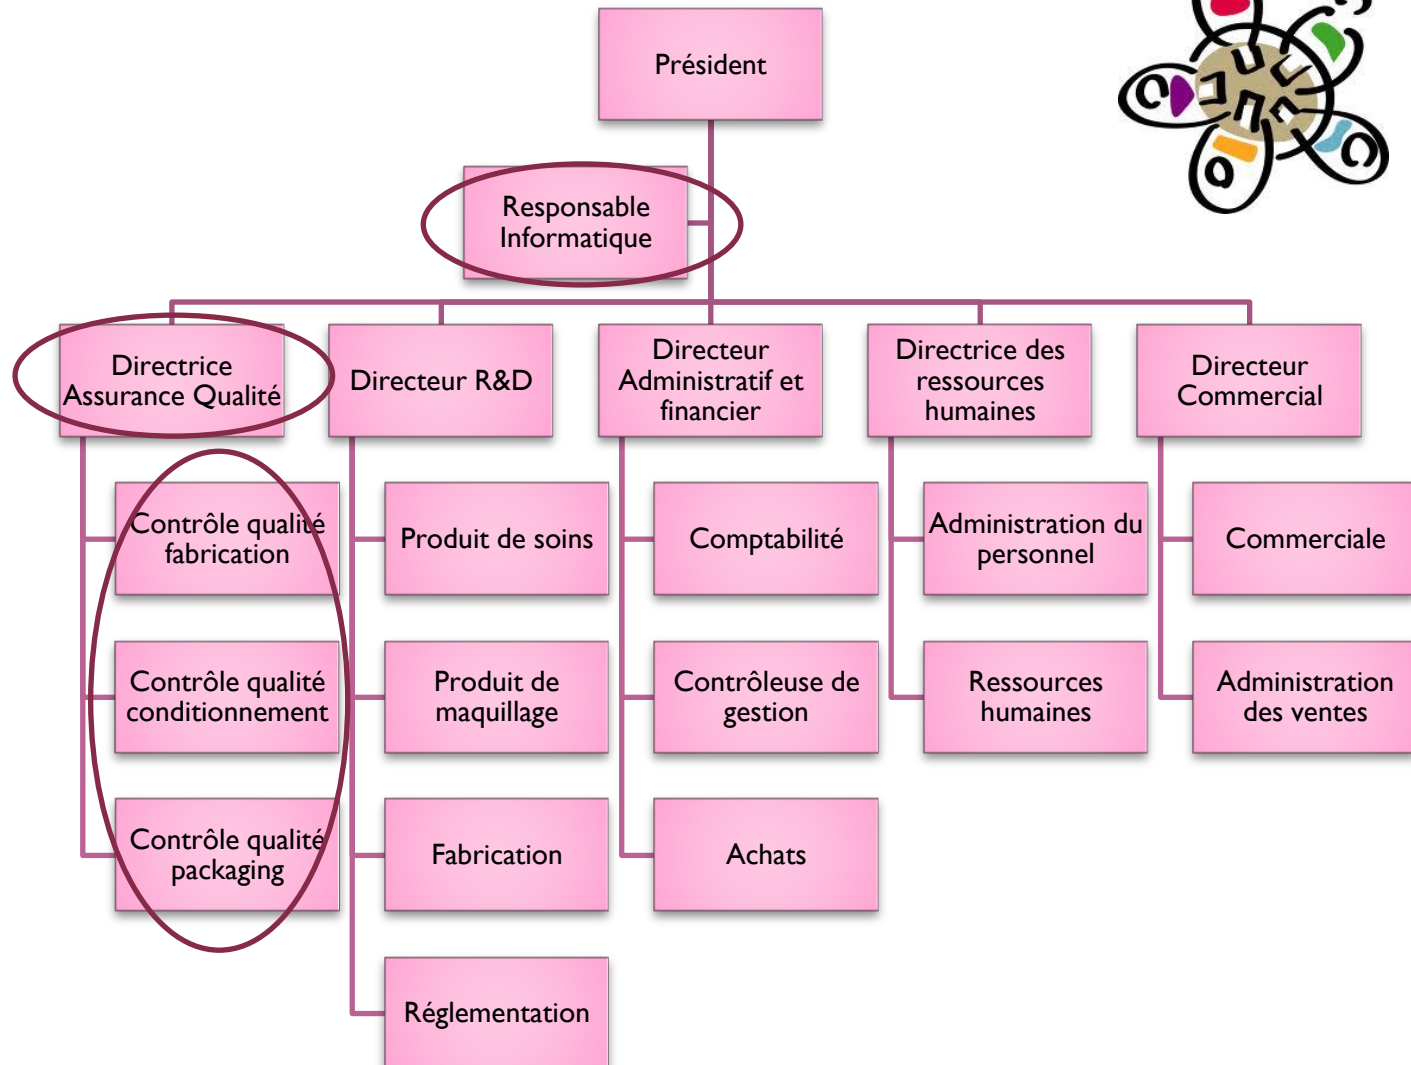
Président

Responsable Informatique

Directrice Assurance Qualité

Directeur R&D

Directeur Administratif et financier

Directrice des ressources humaines

Directeur Commercial

Contrôle qualité fabrication

Contrôle qualité conditionnement

Contrôle qualité packaging

Produit de soins

Produit de maquillage

Fabrication

Réglementation

Comptabilité

Contrôleuse de gestion

Achats

Administration du personnel

Ressources humaines

Commerciale

Administration des ventes